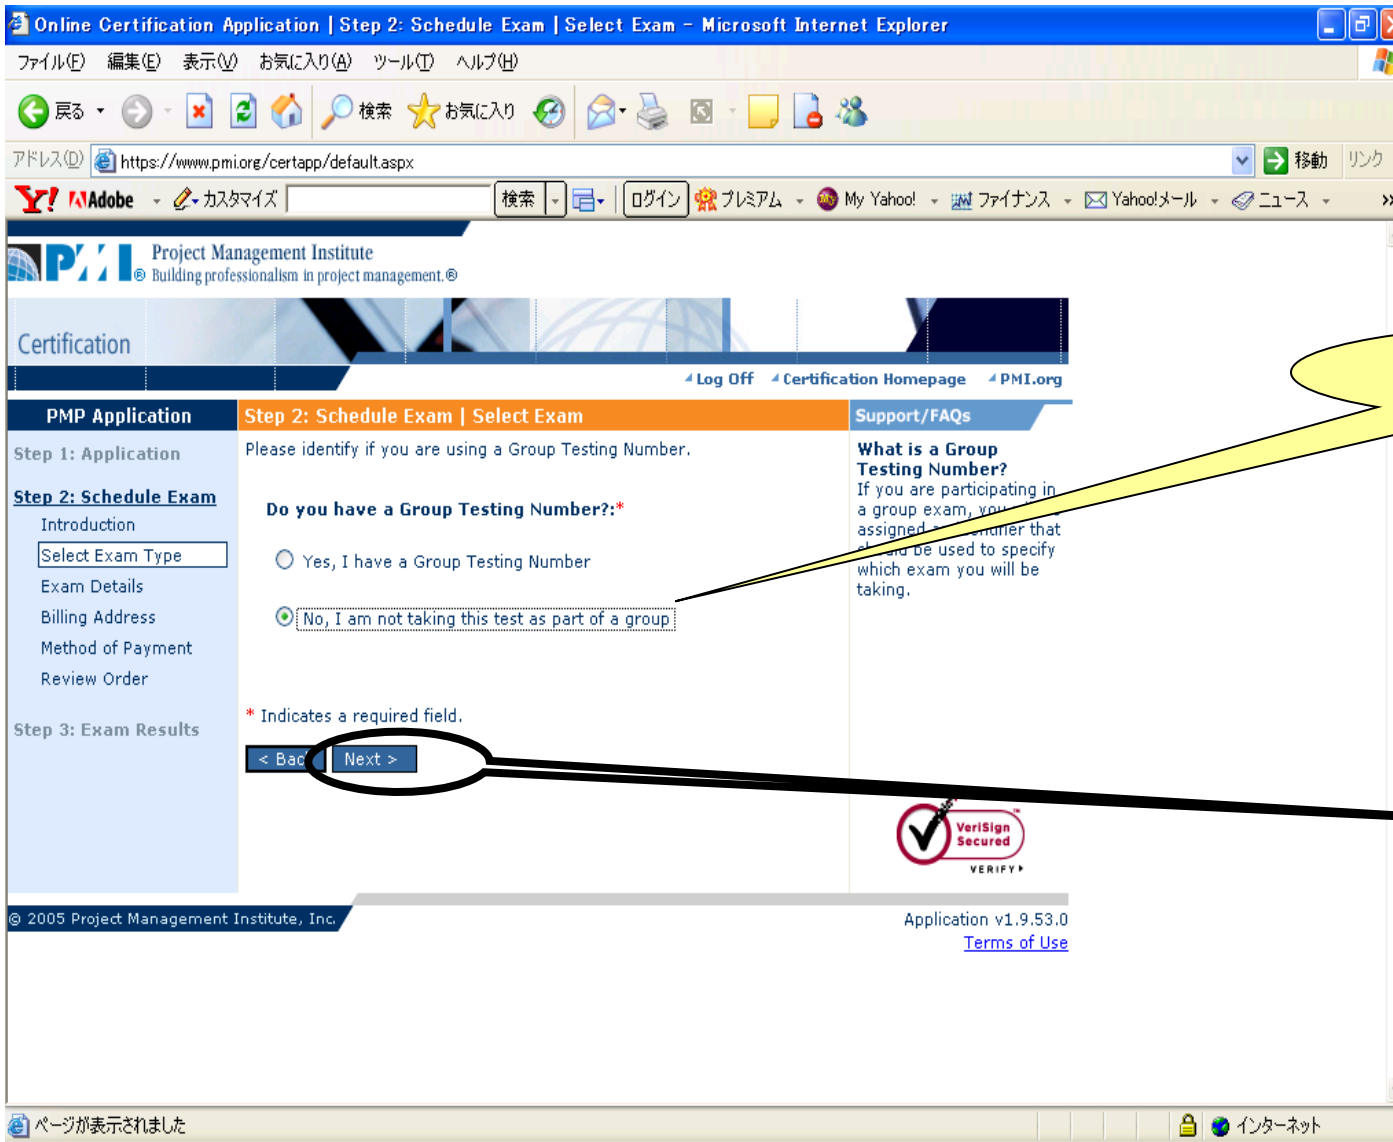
Online Certification Application | Step 2: Schedule Exam | Select Exam - Microsoft Internet Explorer

ファイル(F) 編集(E) 表示(V) お気に入り(A) ツール(T) ヘルプ(H)

戻る 検索 お気に入り

アドレス(D) https://www.pmi.org/certapp/default.aspx 移動 リンク

Adobe カスタマイズ 検索 ログイン プレミアム My Yahoo! ファイナンス Yahoo!メール ニュース

PMI® Project Management Institute Building professionalism in project management.®

Certification

Log Off Certification Homepage PMI.org

PMP Application

Step 1: Application

Step 2: Schedule Exam

Introduction

Select Exam Type

Exam Details

Billing Address

Method of Payment

Review Order

Step 3: Exam Results

Step 2: Schedule Exam | Select Exam

Please identify if you are using a Group Testing Number.

Do you have a Group Testing Number?:*

Yes, I have a Group Testing Number

No, I am not taking this test as part of a group

* Indicates a required field.

< Bac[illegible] Next >

Support/FAQs

What is a Group Testing Number?

If you are participating in a group exam, you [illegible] assigned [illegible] that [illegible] be used to specify which exam you will be taking.

VeriSign Secured VERIFY

© 2005 Project Management Institute, Inc.

Application v1.9.53.0

Terms of Use

ページが表示されました

インターネット